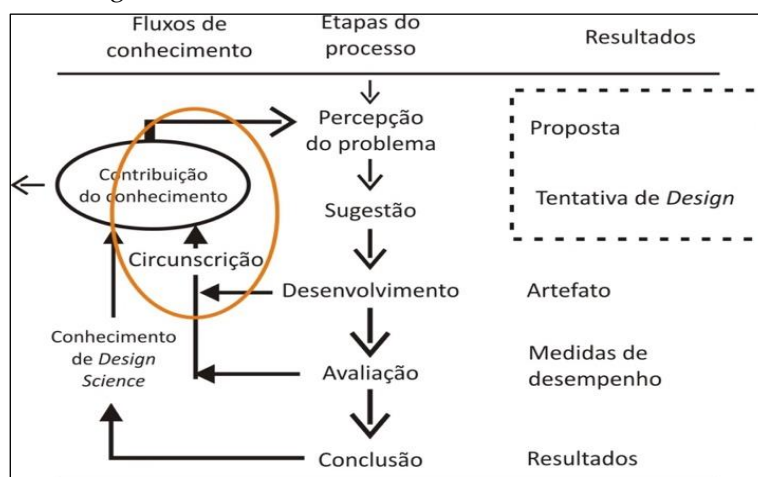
Fluxos de conhecimento

Etapas do processo

Resultados

Percepção do problema

Proposta

Contribuição do conhecimento

Sugestão

Tentativa de *Design*

Circunscrição

Desenvolvimento

Artefato

Conhecimento de *Design Science*

Avaliação

Medidas de desempenho

Conclusão

Resultados